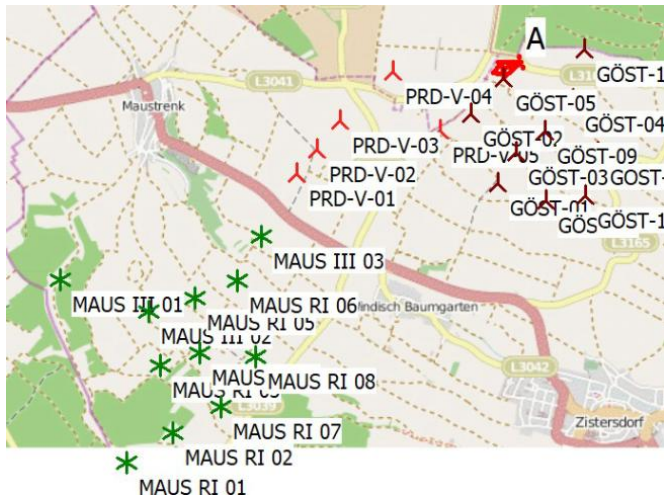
A
L3041
GÖST-1
Maustrenk
PRD-V-04
GÖST-05
GÖST-04
PRD-V-03
GÖST-02
PRD-V-05
GÖST-09
PRD-V-02
GÖST-03
GÖST-
PRD-V-01
GÖST-01
GÖST-1
GÖS
L3165
MAUS III 03
MAUS III 01
MAUS RI 06
Windisch Baumgarten
MAUS RI 05
MAUS III 02
MAUS
MAUS RI 08
MAUS RI 03
L3042
L3039
MAUS RI 07
Zistersdorf
MAUS RI 02
MAUS RI 01